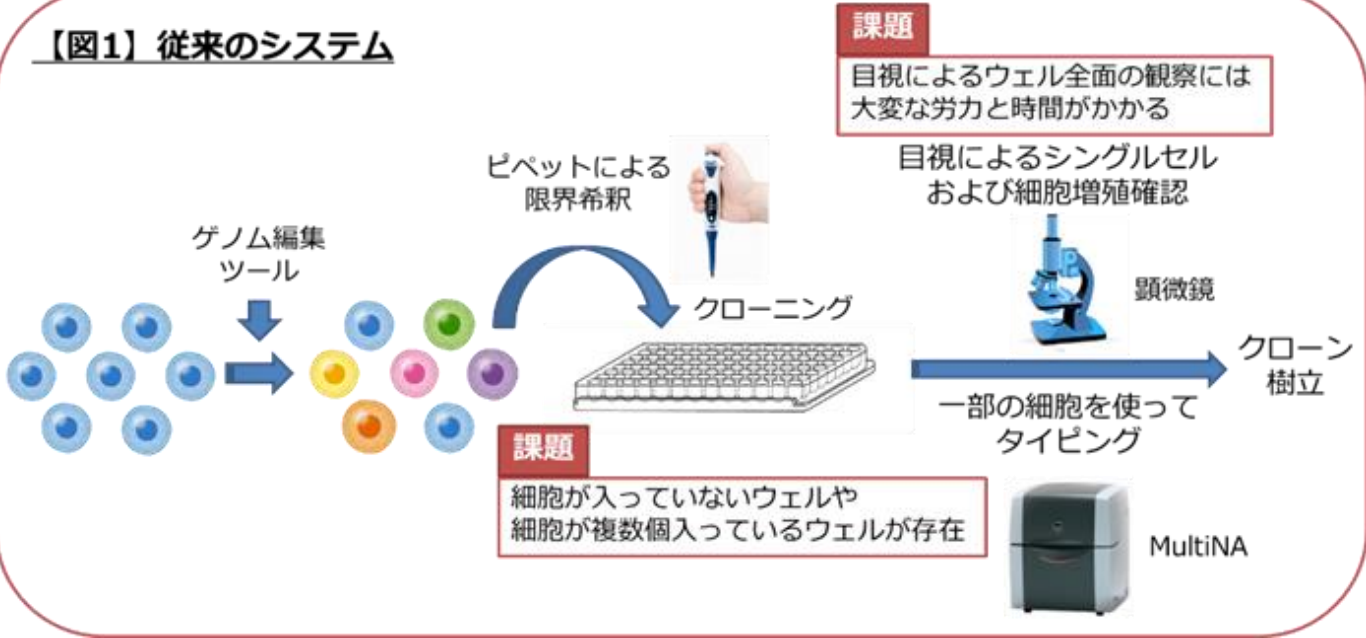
【図1】従来のシステム

課題
目視によるウェル全面の観察には大変な労力と時間がかかる

ピペットによる限界希釈

目視によるシングルセルおよび細胞増殖確認

ゲノム編集ツール

顕微鏡

クローニング

クローン樹立

一部の細胞を使ってタイピング

課題
細胞が入っていないウェルや細胞が複数個入っているウェルが存在

MultiNA